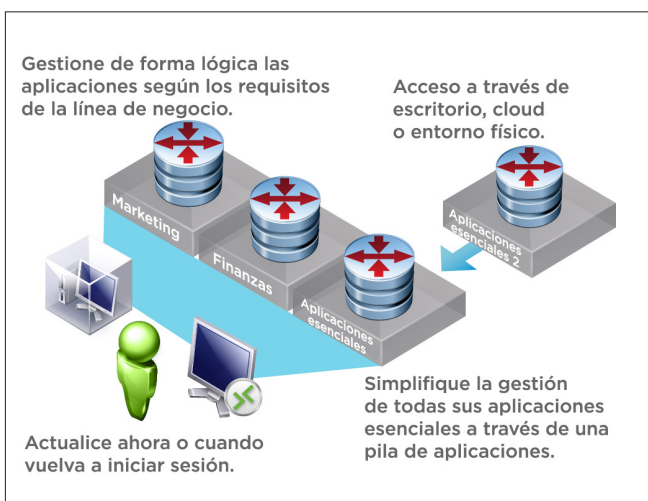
Gestione de forma lógica las aplicaciones según los requisitos de la línea de negocio.

Acceso a través de escritorio, cloud o entorno físico.

Marketing

Finanzas

Aplicaciones esenciales

Aplicaciones esenciales 2

Simplifique la gestión de todas sus aplicaciones esenciales a través de una pila de aplicaciones.

Actualice ahora o cuando vuelva a iniciar sesión.